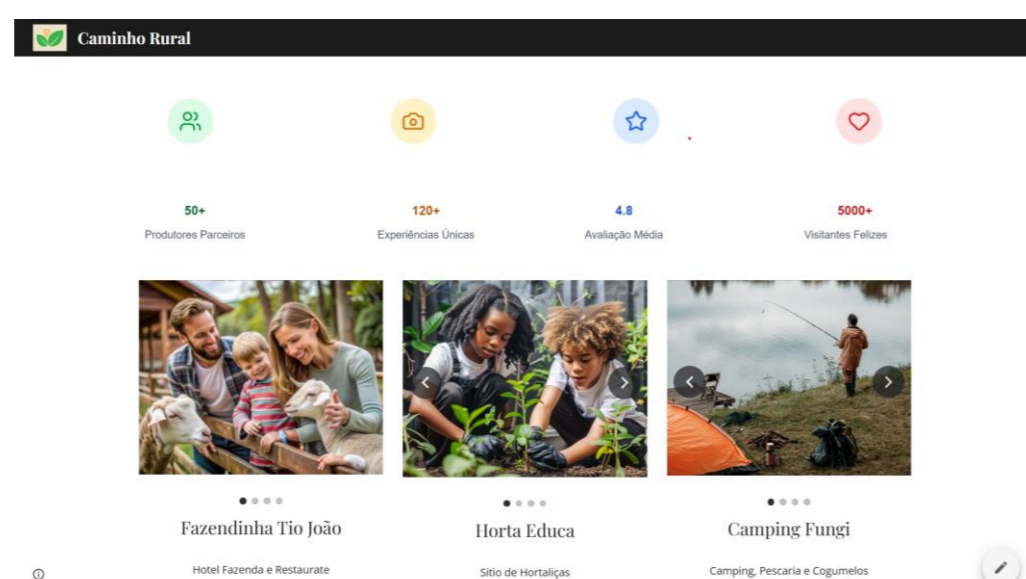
Caminho Rural

50+
Produtores Parceiros

120+
Experiências Únicas

4.8
Avaliação Média

5000+
Visitantes Felizes

Fazendinha Tio João
Hotel Fazenda e Restaurate

Horta Educa
Sitio de Hortaliças

Camping Fungi
Camping, Pescaria e Cogumelos